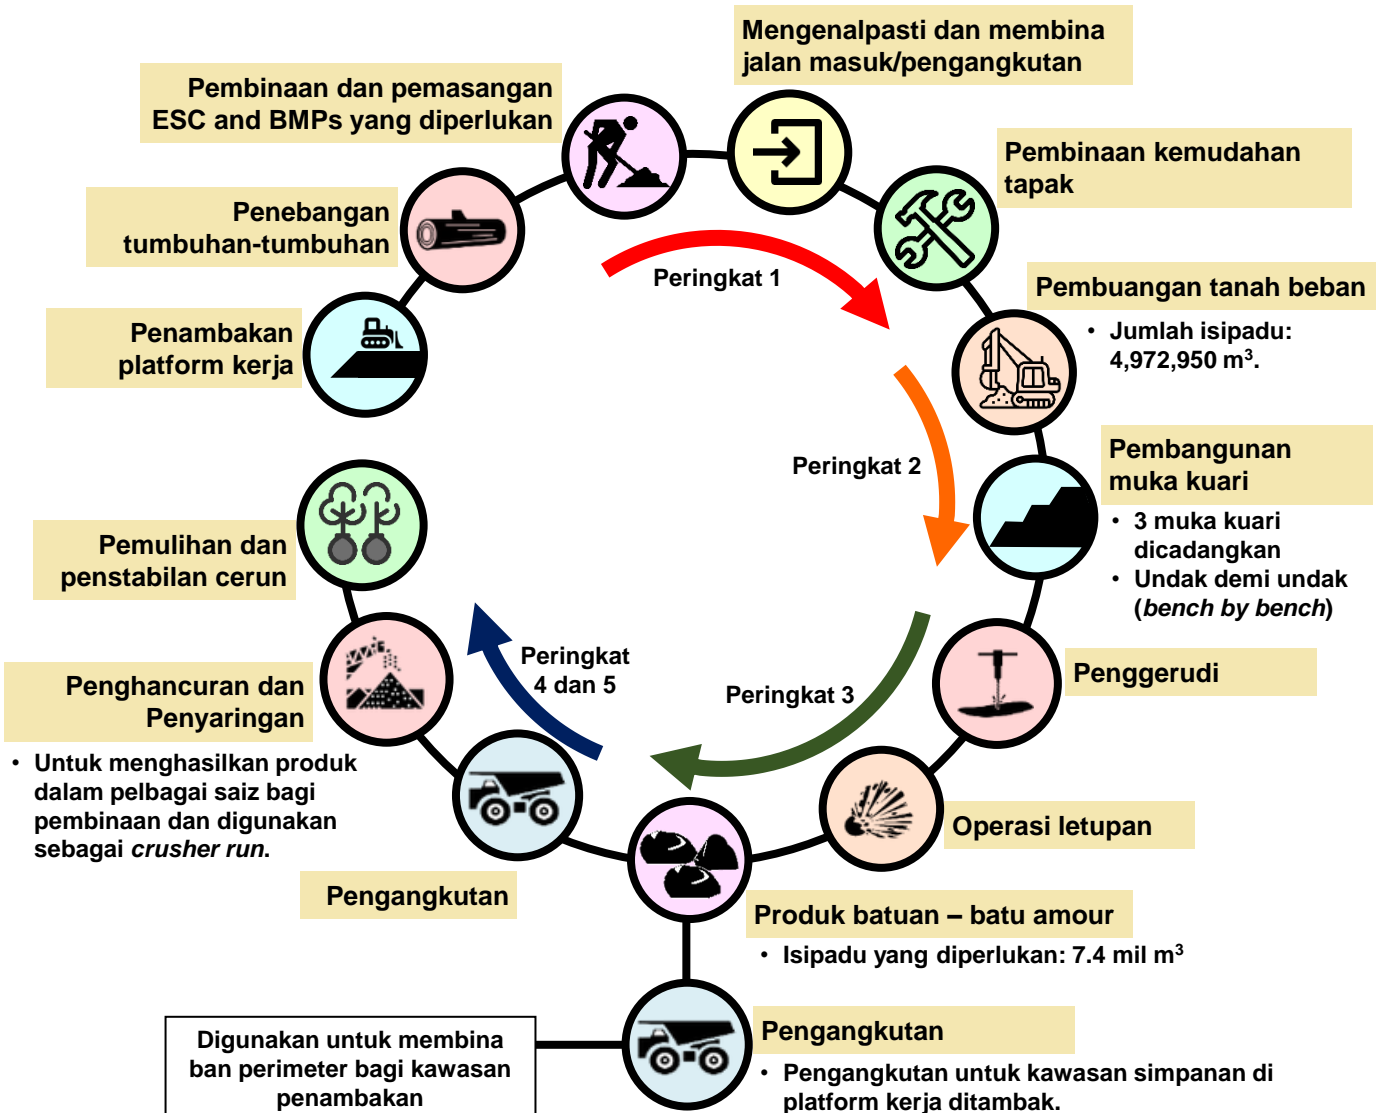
Mengenalpasti dan membina jalan masuk/pengangkutan

Pembinaan dan pemasangan ESC and BMPs yang diperlukan

Pembinaan kemudahan tapak

Penebangan tumbuhan-tumbuhan

Pembuangan tanah beban

- Jumlah isipadu: 4,972,950 m$^3$.

Penambakan platform kerja

Peringkat 1

Peringkat 2

Pembangunan muka kuari

- 3 muka kuari dicadangkan
- Undak demi undak (*bench by bench*)

Pemulihan dan penstabilan cerun

Penggerudi

Peringkat 4 dan 5

Peringkat 3

Penghancuran dan Penyaringan

- Untuk menghasilkan produk dalam pelbagai saiz bagi pembinaan dan digunakan sebagai *crusher run*.

Operasi letupan

Pengangkutan

Produk batuan – batu amour

- Isipadu yang diperlukan: 7.4 mil m$^3$

Digunakan untuk membina ban perimeter bagi kawasan penambakan

Pengangkutan

- Pengangkutan untuk kawasan simpanan di platform kerja ditambak.